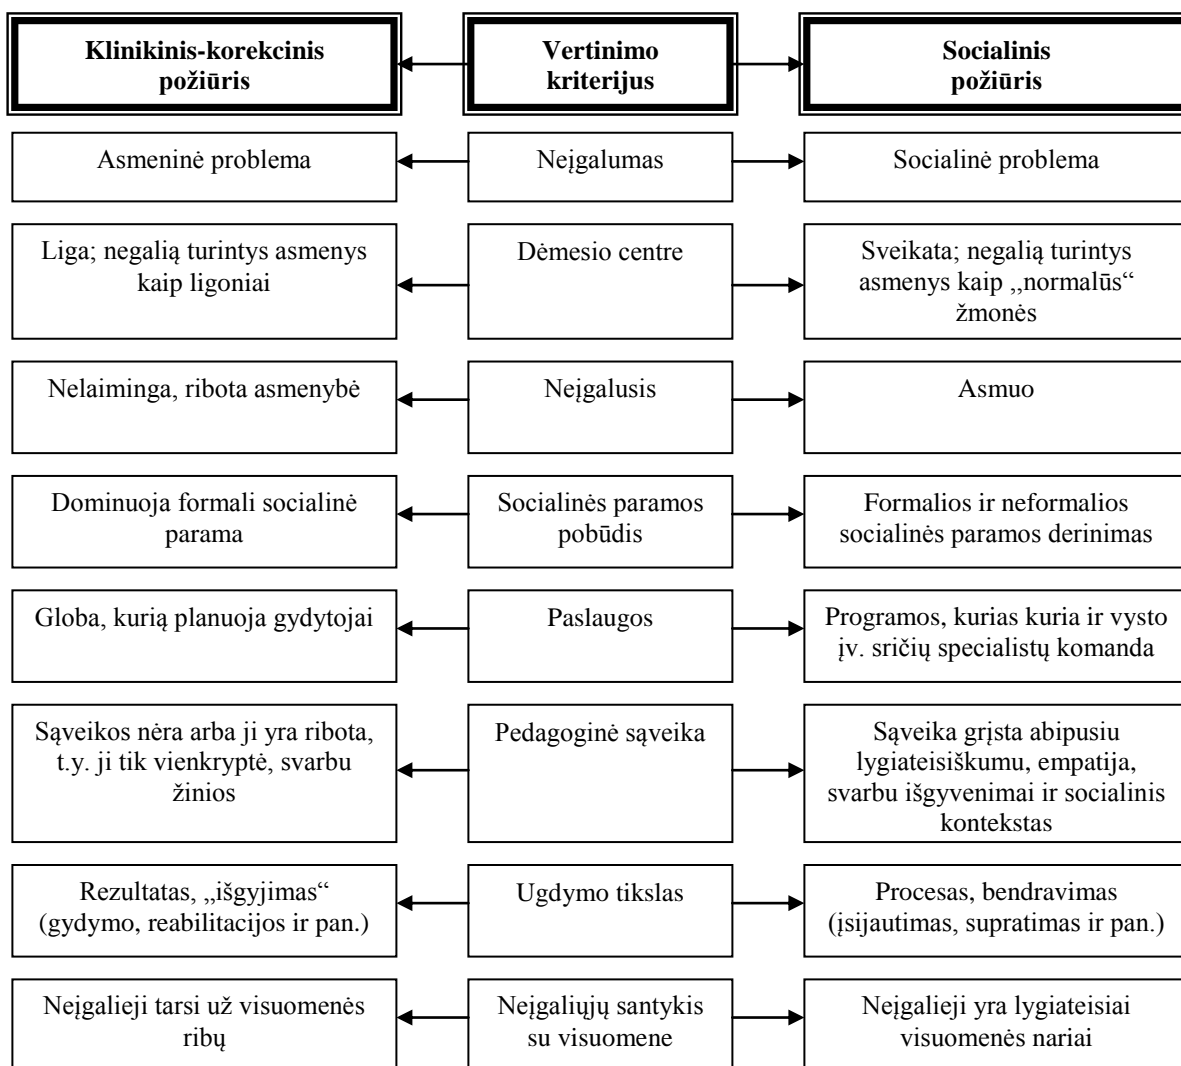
Klinikinis-korekcinis požiūris

Vertinimo kriterijus

Socialinis požiūris

Asmeninė problema

Neįgalumas

Socialinė problema

Liga; negalią turintys asmenys kaip ligoniai

Dėmesio centre

Sveikata; negalią turintys asmenys kaip ,,normalūs“ žmonės

Nelaiminga, ribota asmenybė

Neįgalusis

Asmuo

Dominuoja formali socialinė parama

Socialinės paramos pobūdis

Formalios ir neformalios socialinės paramos derinimas

Globa, kurią planuoja gydytojai

Paslaugos

Programos, kurias kuria ir vysto įv. sričių specialistų komanda

Sąveikos nėra arba ji yra ribota, t.y. ji tik vienkryptė, svarbu žinios

Pedagoginė sąveika

Sąveika grįsta abipusiu lygiateisiškumu, empatija, svarbu išgyvenimai ir socialinis kontekstas

Rezultatas, ,,išgyjimas“ (gydymo, reabilitacijos ir pan.)

Ugdymo tikslas

Procesas, bendravimas (įsijautimas, supratimas ir pan.)

Neįgalieji tarsi už visuomenės ribų

Neįgaliųjų santykis su visuomene

Neįgalieji yra lygiateisiai visuomenės nariai